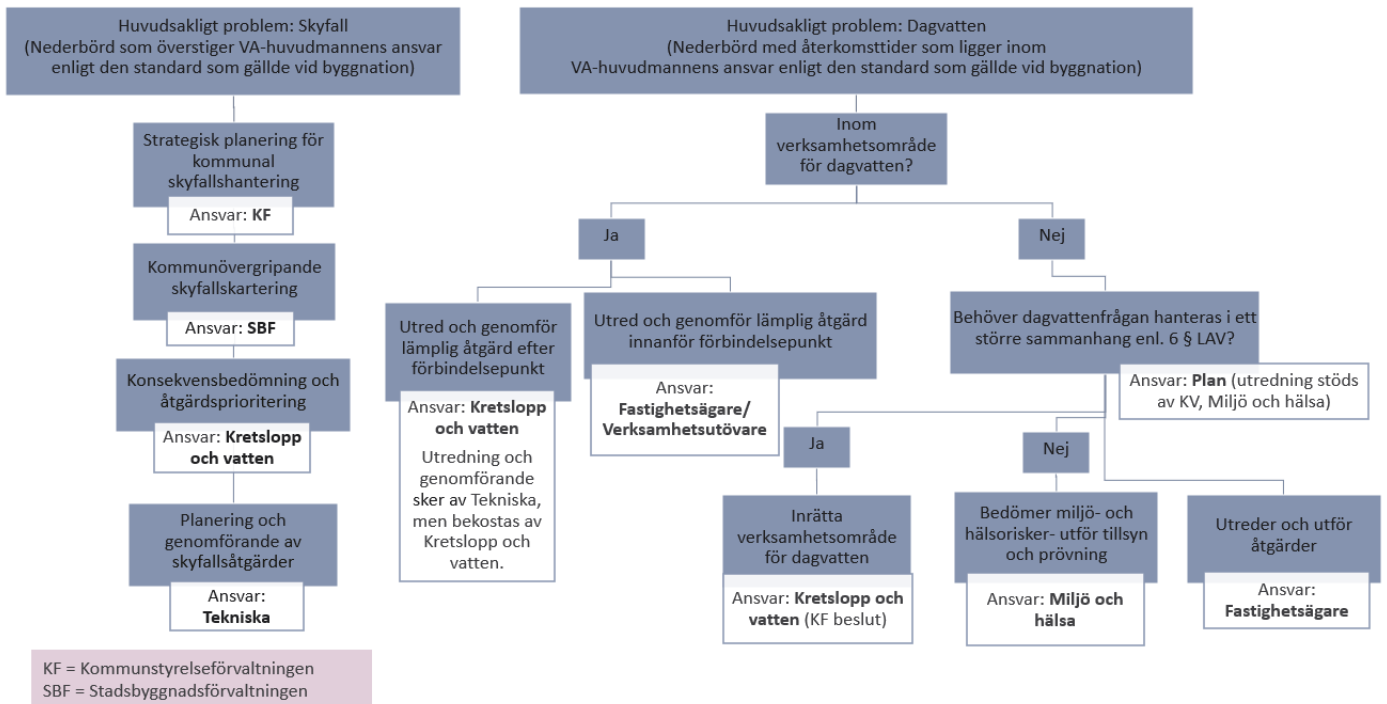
Huvudsakligt problem: Skyfall
(Nederbörd som överstiger VA-huvudmannens ansvar enligt den standard som gällde vid byggnation)

Strategisk planering för kommunal skyfallshantering

Ansvar: **KF**

Kommunövergripande skyfallskartering

Ansvar: **SBF**

Konsekvensbedömning och åtgärdsprioritering

Ansvar: **Kretslopp och vatten**

Planering och genomförande av skyfallsåtgärder

Ansvar: **Tekniska**

KF = Kommunstyrelseförvaltningen
SBF = Stadsbyggnadsförvaltningen

Huvudsakligt problem: Dagvatten
(Nederbörd med återkomsttider som ligger inom VA-huvudmannens ansvar enligt den standard som gällde vid byggnation)

Inom verksamhetsområde för dagvatten?

Ja

Utred och genomför lämplig åtgärd efter förbindelsepunkt

Ansvar: **Kretslopp och vatten**

Utredning och genomförande sker av Tekniska, men bekostas av Kretslopp och vatten.

Utred och genomför lämplig åtgärd innanför förbindelsepunkt

Ansvar: **Fastighetsägare/ Verksamhetsutövare**

Nej

Behöver dagvattenfrågan hanteras i ett större sammanhang enl. 6 § LAV?

Ansvar: **Plan** (utredning stöds av KV, Miljö och hälsa)

Ja

Inrätta verksamhetsområde för dagvatten

Ansvar: **Kretslopp och vatten** (KF beslut)

Nej

Bedömer miljö- och hälsorisker- utför tillsyn och prövning

Ansvar: **Miljö och hälsa**

Utreder och utför åtgärder

Ansvar: **Fastighetsägare**